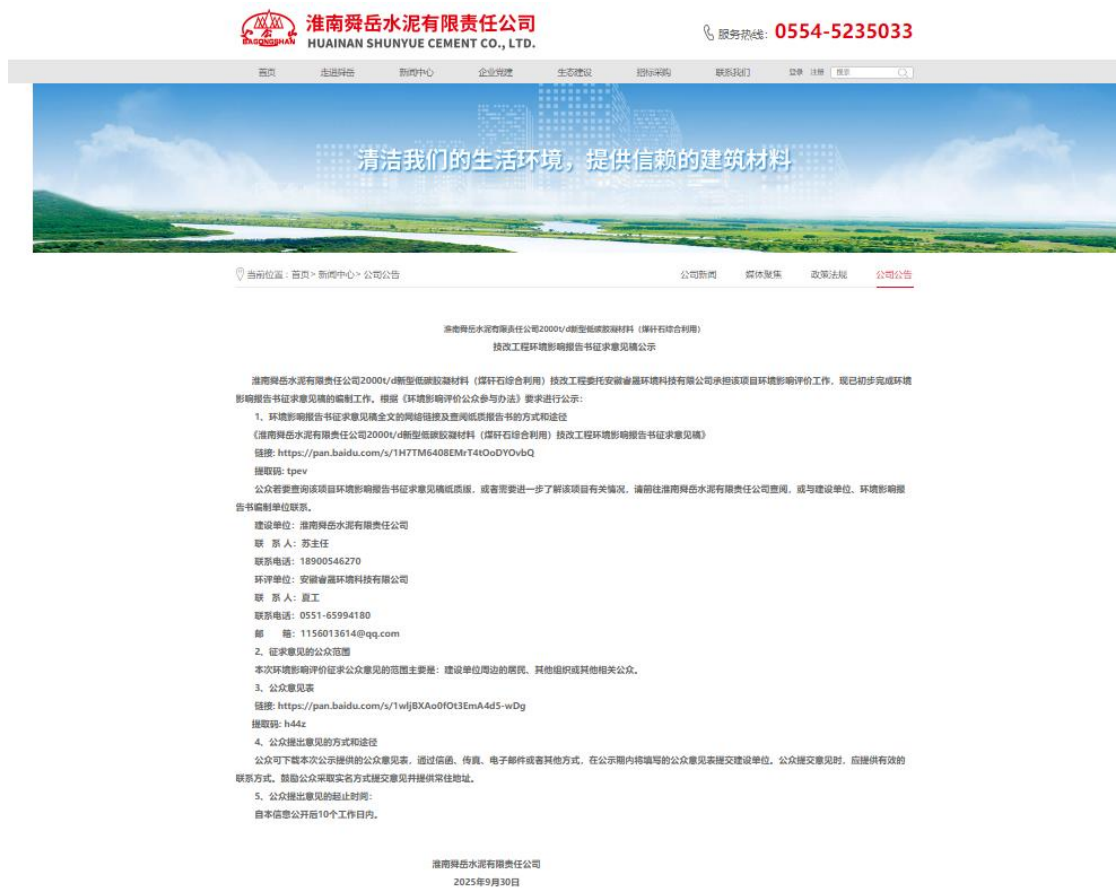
SHUNYUEHAN 淮南舜岳水泥有限责任公司
HUAINAN SHUNYUE CEMENT CO., LTD.

服务热线: 0554-5235033

首页 走进舜岳 新闻中心 企业党建 生态建设 招标采购 联系我们 登录 注册 搜索

清洁我们的生活环境，提供信赖的建筑材料

当前位置：首页> 新闻中心> 公司公告

公司新闻 媒体聚焦 政策法规 公司公告

淮南舜岳水泥有限责任公司2000t/d新型低碳胶凝材料（煤矸石综合利用）
技改工程环境影响报告书征求意见稿公示

淮南舜岳水泥有限责任公司2000t/d新型低碳胶凝材料（煤矸石综合利用）技改工程委托安徽省嘉环境科技有限公司承担该项目环境影响评价工作，现已初步完成环境影响报告书征求意见稿的编制工作。根据《环境影响评价公众参与办法》要求进行公示：

1、环境影响报告书征求意见稿全文的网络链接及查阅纸质报告书的方式和途径

《淮南舜岳水泥有限责任公司2000t/d新型低碳胶凝材料（煤矸石综合利用）技改工程环境影响报告书征求意见稿》

链接: https://pan.baidu.com/s/1H7TM6408EMrT4tOoDYOvbQ

提取码: tpev

公众若要查询该项目环境影响报告书征求意见稿纸质版，或者需要进一步了解该项目有关情况，请前往淮南舜岳水泥有限责任公司查阅，或与建设单位、环境影响报告书编制单位联系。

建设单位：淮南舜岳水泥有限责任公司

联 系 人：苏主任

联系电话：18900546270

环评单位：安徽省嘉环境科技有限公司

联 系 人：夏工

联系电话：0551-65994180

邮 箱：1156013614@qq.com

2、征求意见的公众范围

本次环境影响评价征求公众意见的范围主要是：建设单位周边的居民、其他组织或其他相关公众。

3、公众意见表

链接: https://pan.baidu.com/s/1wljBXAo0fOt3EmA4d5-wDg

提取码: h44z

4、公众提出意见的方式和途径

公众可下载本次公示提供的公众意见表，通过信函、传真、电子邮件或者其他方式，在公示期内将填写的公众意见表提交建设单位。公众提交意见时，应提供有效的联系方式。鼓励公众采取实名方式提交意见并提供常住地址。

5、公众提出意见的起止时间：

自本信息公开后10个工作日内。

淮南舜岳水泥有限责任公司
2025年9月30日